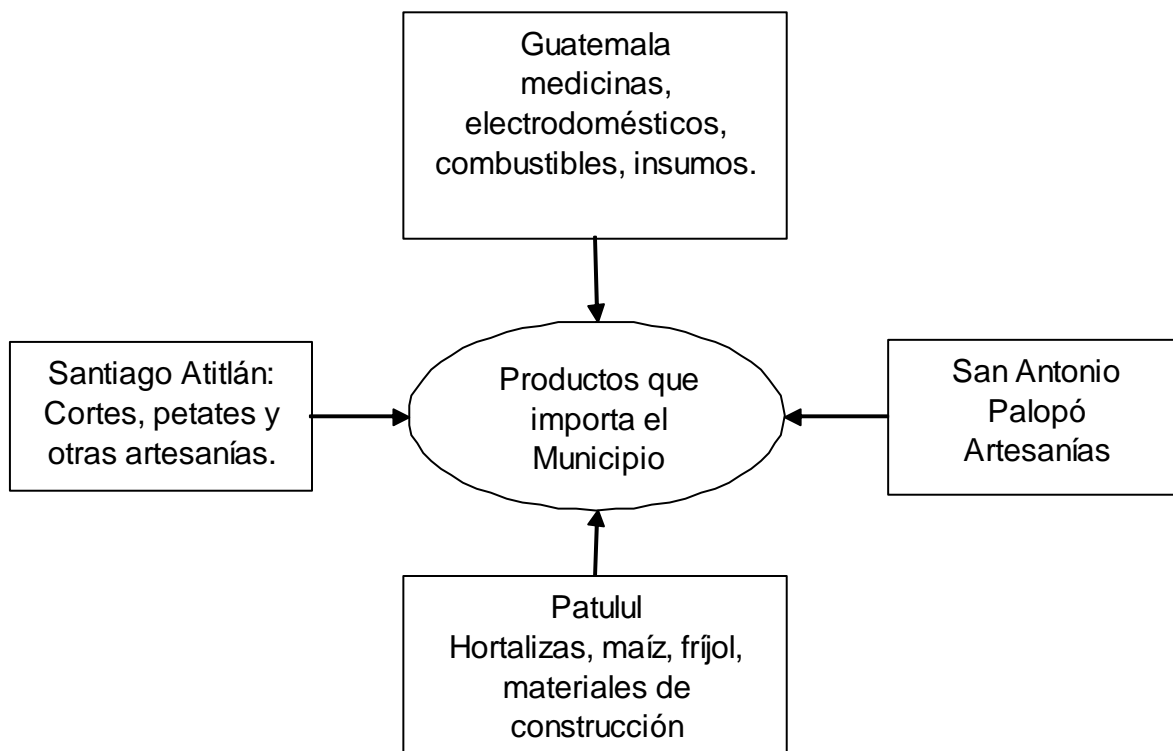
Guatemala
medicinas, electrodomésticos, combustibles, insumos.

Santiago Atitlán:
Cortes, petates y otras artesanías.

Productos que importa el Municipio

San Antonio Palopó
Artesanías

Patulul
Hortalizas, maíz, fríjol, materiales de construcción